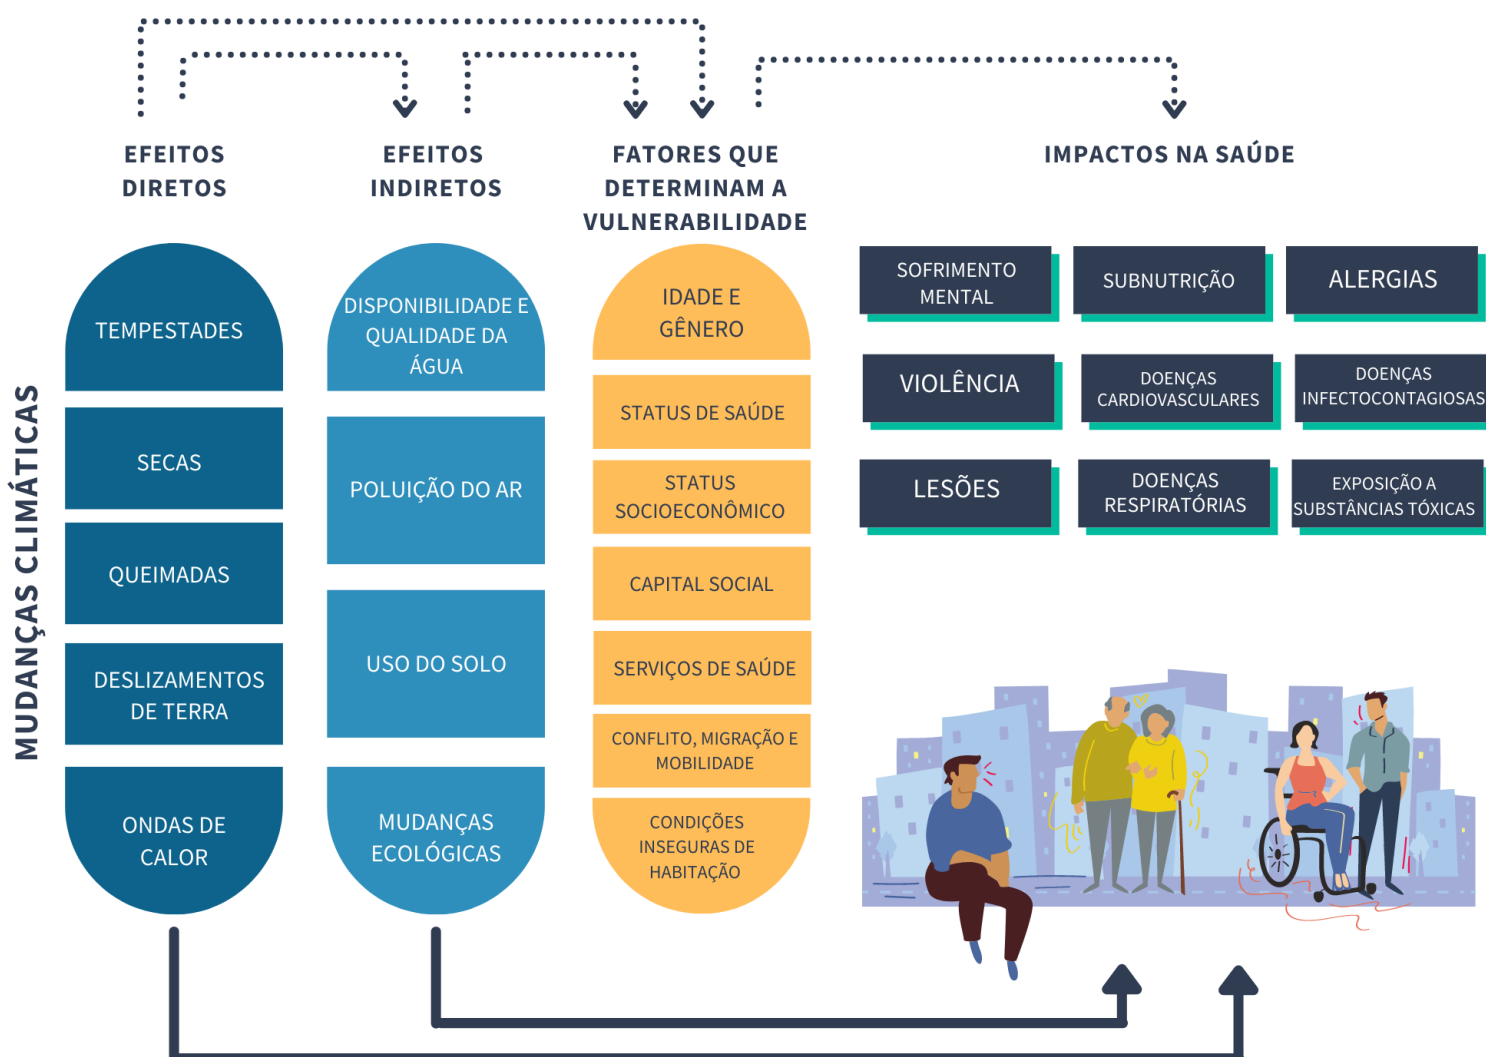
MUDANÇAS CLIMÁTICAS

EFEITOS DIRETOS

TEMPESTADES

SECAS

QUEIMADAS

DESLIZAMENTOS DE TERRA

ONDAS DE CALOR

EFEITOS INDIRETOS

DISPONIBILIDADE E QUALIDADE DA ÁGUA

POLUIÇÃO DO AR

USO DO SOLO

MUDANÇAS ECOLÓGICAS

FATORES QUE DETERMINAM A VULNERABILIDADE

IDADE E GÊNERO

STATUS DE SAÚDE

STATUS SOCIOECONÔMICO

CAPITAL SOCIAL

SERVIÇOS DE SAÚDE

CONFLITO, MIGRAÇÃO E MOBILIDADE

CONDIÇÕES INSEGURAS DE HABITAÇÃO

IMPACTOS NA SAÚDE

SOFRIMENTO MENTAL

SUBNUTRIÇÃO

ALERGIAS

VIOLÊNCIA

DOENÇAS CARDIOVASCULARES

DOENÇAS INFECTOCONTAGIOSAS

LESÕES

DOENÇAS RESPIRATÓRIAS

EXPOSIÇÃO A SUBSTÂNCIAS TÓXICAS